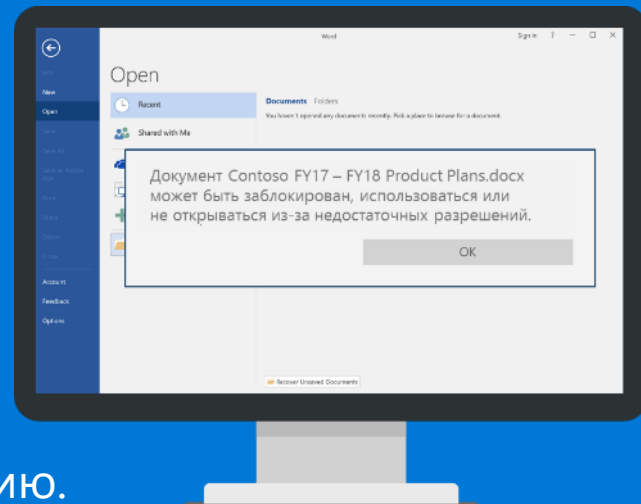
Word

Sign in ? – □ ×

New
Open
Account
Feedback
Options

Open

Recent
Shared with Me

Documents Folders

You haven't opened any documents recently. Pick a place to browse for a document.

Документ Contoso FY17 – FY18 Product Plans.docx может быть заблокирован, использоваться или не открываться из-за недостаточных разрешений.

OK

Recover Unsaved Documents

ию.